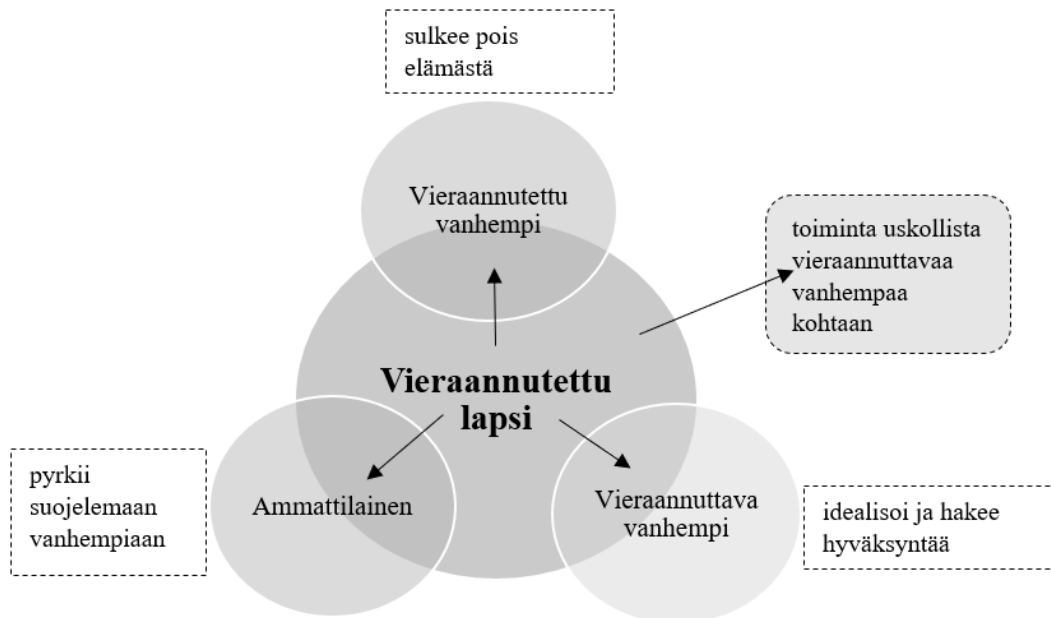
sulkee pois elämästä

Vieraannutettu vanhempi

toiminta uskollista vieraannuttavaa vanhempaa kohtaan

Vieraannutettu lapsi

pyrkii suojelemaan vanhempiaan

Ammattilainen

Vieraannuttava vanhempi

idealisoi ja hakee hyväksyntää